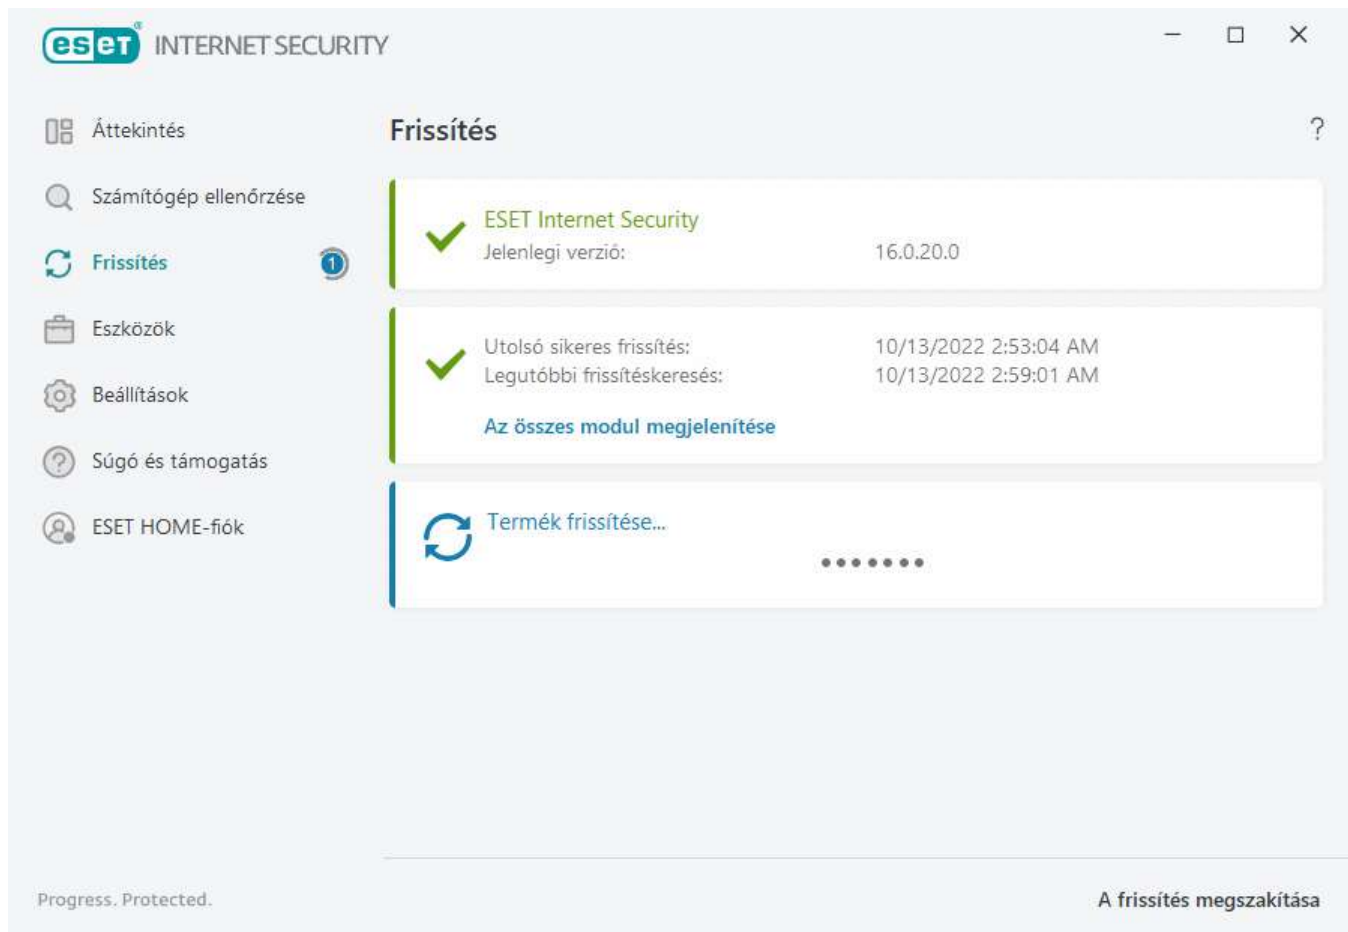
eset INTERNET SECURITY

Áttekintés
Számítógép ellenőrzése
Frissítés 1
Eszközök
Beállítások
Súgó és támogatás
ESET HOME-fiók

Frissítés ?

ESET Internet Security
Jelenlegi verzió: 16.0.20.0

Utolsó sikeres frissítés: 10/13/2022 2:53:04 AM
Legutóbbi frissítéskeresés: 10/13/2022 2:59:01 AM
Az összes modul megjelenítése

Termék frissítése...

Progress. Protected.

A frissítés megszakítása